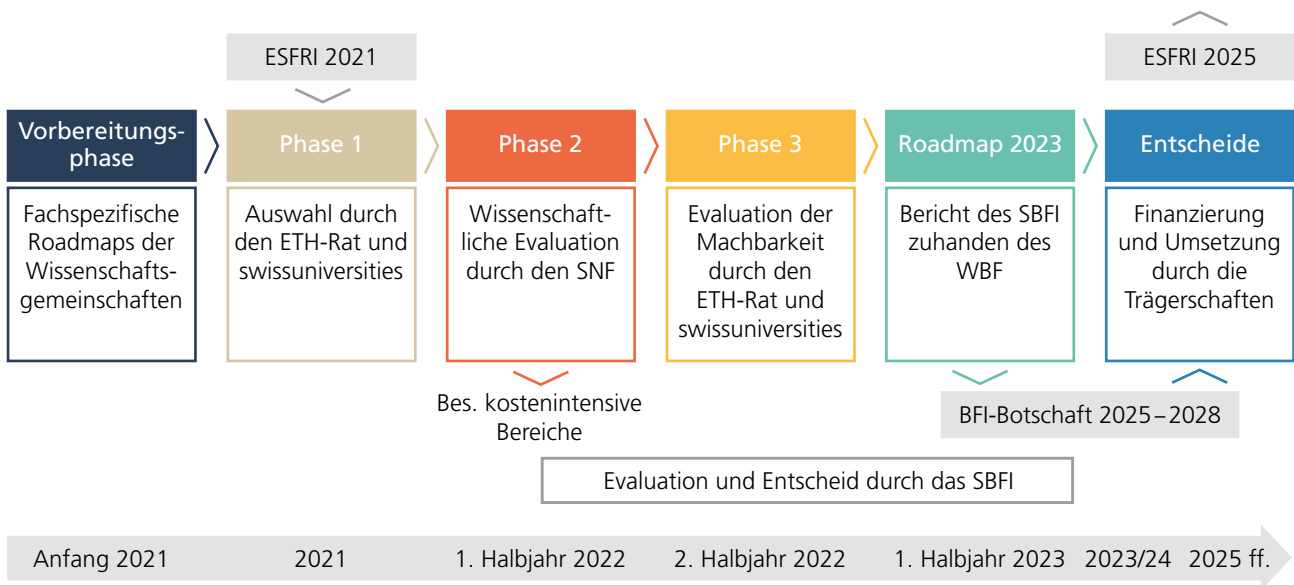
ESFRI 2021

ESFRI 2025

Vorbereitungsphase

Phase 1

Phase 2

Phase 3

Roadmap 2023

Entscheide

Fachspezifische Roadmaps der Wissenschaftsgemeinschaften

Auswahl durch den ETH-Rat und swissuniversities

Wissenschaftliche Evaluation durch den SNF

Evaluation der Machbarkeit durch den ETH-Rat und swissuniversities

Bericht des SBFI zuhanden des WBF

Finanzierung und Umsetzung durch die Trägerschaften

Bes. kostenintensive Bereiche

BFI-Botschaft 2025–2028

Evaluation und Entscheid durch das SBFI

Anfang 2021 2021 1. Halbjahr 2022 2. Halbjahr 2022 1. Halbjahr 2023 2023/24 2025 ff.